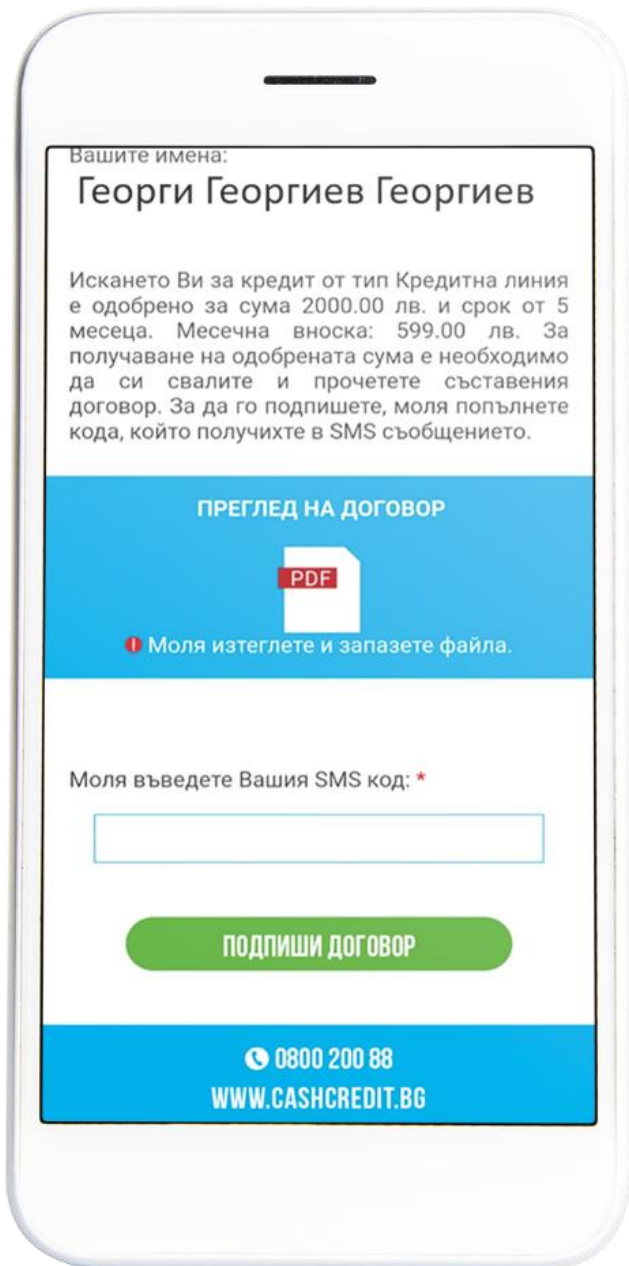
Вашите имена:
Георги Георгиев Георгиев

Искането Ви за кредит от тип Кредитна линия е одобрено за сума 2000.00 лв. и срок от 5 месеца. Месечна вноска: 599.00 лв. За получаване на одобрената сума е необходимо да си свалите и прочетете съставения договор. За да го подпишете, моля попълнете кода, който получихте в SMS съобщението.

ПРЕГЛЕД НА ДОГОВОР

PDF

Моля изтеглете и запазете файла.

Моля въведете Вашия SMS код: *

ПОДПИШИ ДОГОВОР

0800 200 88
WWW.CASHCREDIT.BG